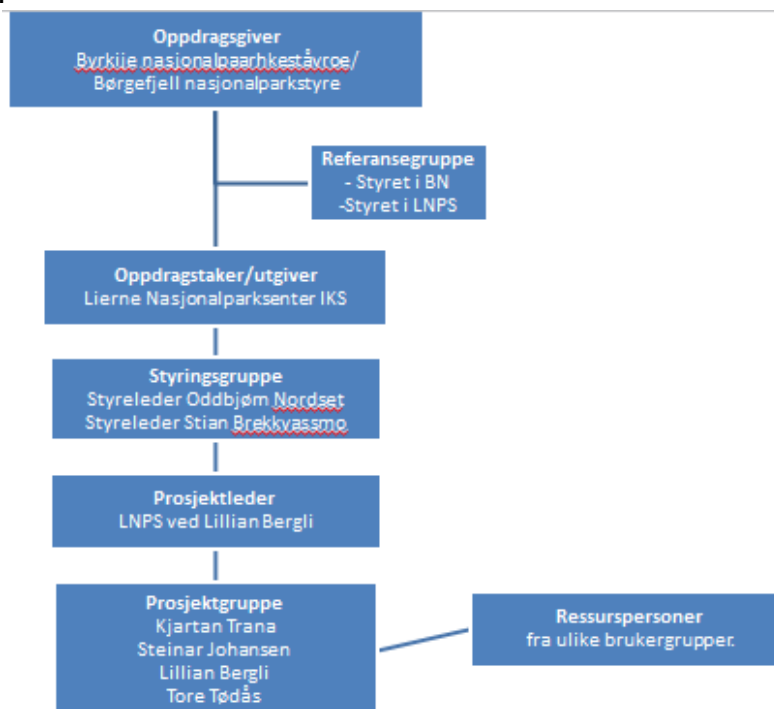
Oppdragsgiver
Byrkije nasjonalpaarhkeståvroe/
Børgefjell nasjonalparkstyre

Referansegruppe
- Styret i BN
-Styret i LNPS

Oppdragstaker/utgiver
Lierne Nasjonalparksenter IKS

Styringsgruppe
Styreleder Oddbjørn Nordset
Styreleder Stian Brekkvassmo

Prosjektleder
LNPS ved Lillian Bergli

Prosjektgruppe
Kjartan Trana
Steinar Johansen
Lillian Bergli
Tore Tødås

Ressurspersoner
fra ulike brukergrupper.